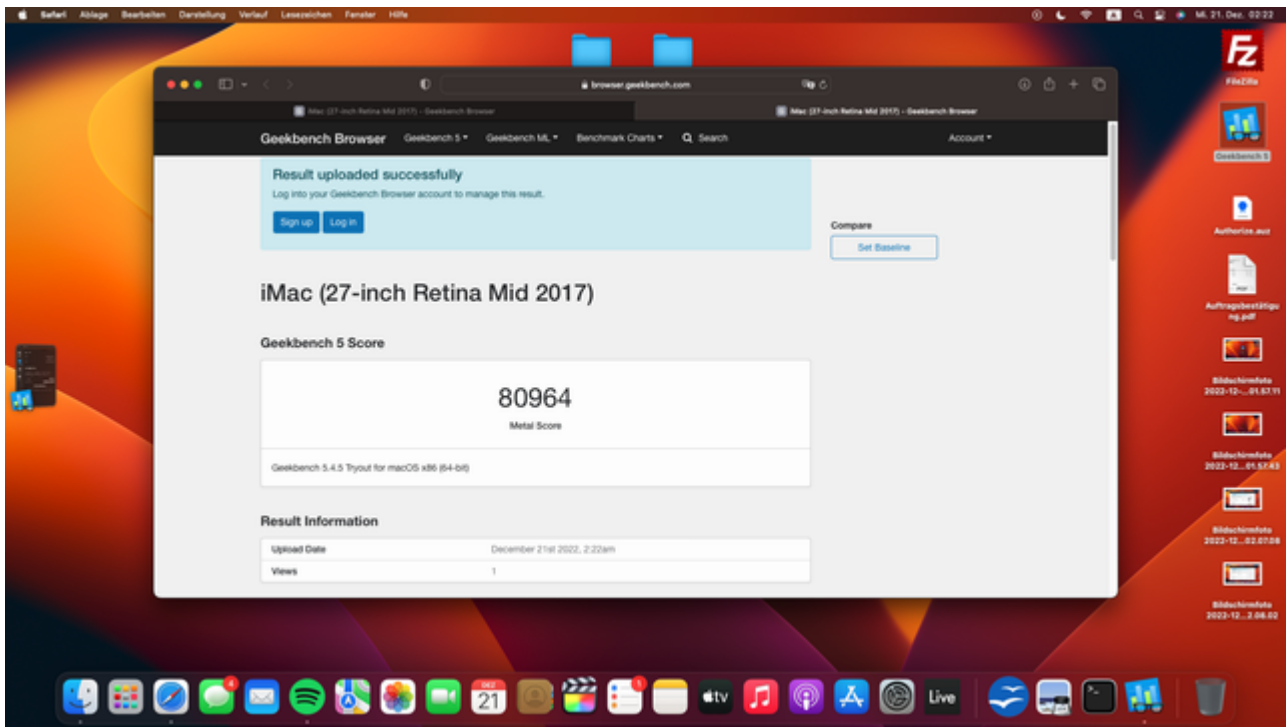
Safari Ablage Bearbeiten Darstellung Verlauf Lesezeichen Fenster Hilfe

Mi. 21. Dez. 02:22

browser.geekbench.com

iMac (27-inch Retina Mid 2017) – Geekbench Browser

iMac (27-inch Retina Mid 2017) – Geekbench Browser

Geekbench Browser Geekbench 5 ▾ Geekbench ML ▾ Benchmark Charts ▾ Search Account ▾

Result uploaded successfully

Log into your Geekbench Browser account to manage this result.

Sign up Log in

Compare

Set Baseline

iMac (27-inch Retina Mid 2017)

Geekbench 5 Score

80964

Metal Score

Geekbench 5.4.5 Tryout for macOS x86 (64-bit)

Result Information

| Upload Date | December 21st 2022, 2:22am |
|---|---|
| Views | 1 |

FileZilla

Geekbench 5

Authorize.auz

Auftragsbestätigung.pdf

Bildschirmfoto 2022-12-...01.57.11

Bildschirmfoto 2022-12...01.57.43

Bildschirmfoto 2022-12...02.07.08

Bildschirmfoto 2022-12...2.08.02

4

21

1

tv

Live